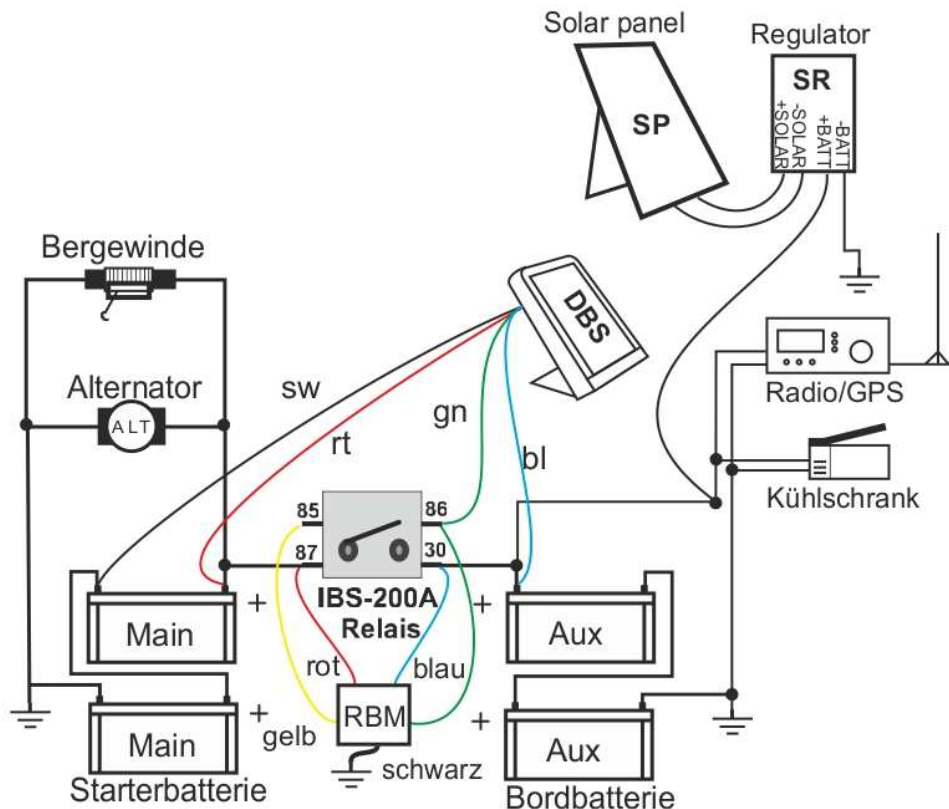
Solar panel

Regulator

SR

-BATT
+BATT
-SOLAR
+SOLAR

SP

Bergewinde

DBS

Alternator

ALT

sw

rt

gn

bl

Radio/GPS

Kühlschrank

85

86

87

30

IBS-200A
Relais

+

+

Main

Aux

rot

blau

+

RBM

+

Main

gelb

Aux

schwarz

Starterbatterie

Bordbatterie